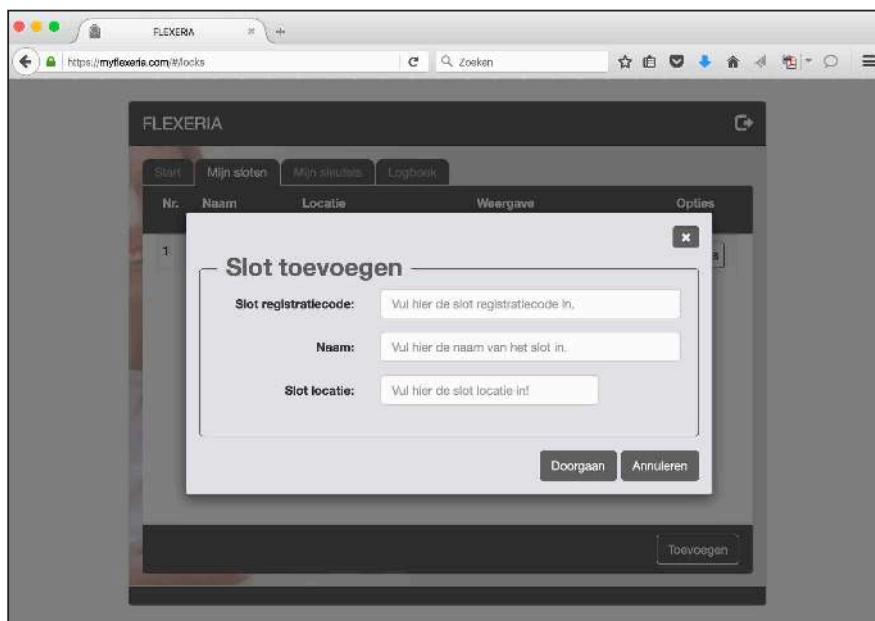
FLEXERIA

https://myflexeria.com/#/locks

Zoeken

FLEXERIA

Start | Mijn sloten | Mijn sleutels | Logboek

| Nr. | Naam | Locatie | Weergave | Opties |
|---|---|---|---|---|
| 1 | | | | |

Slot toevoegen

Slot registratiecode: Vul hier de slot registratiecode in.

Naam: Vul hier de naam van het slot in.

Slot locatie: Vul hier de slot locatie in!

Doorgaan Annuleren

Toevoegen